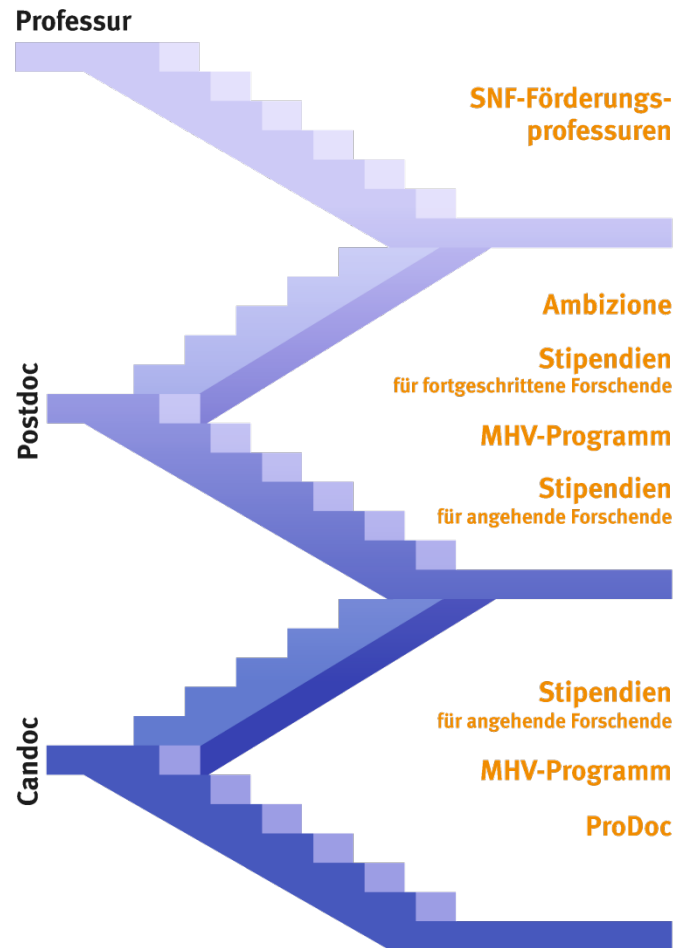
Professur

SNF-Förderungsprofessuren

Ambizione

Stipendien
für fortgeschrittene Forschende

Postdoc

MHV-Programm

Stipendien
für angehende Forschende

Stipendien
für angehende Forschende

Candoc

MHV-Programm

ProDoc